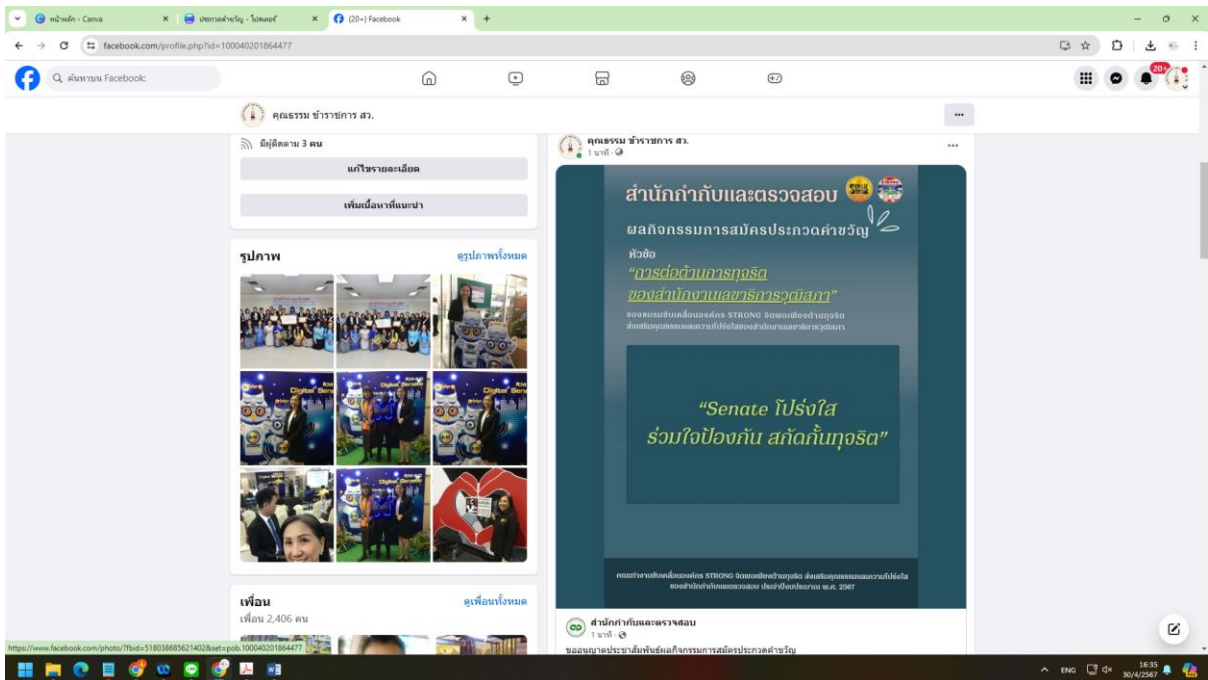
หน้าหลัก - Canva
ประกาศคำขวัญ - ไปสเตอร์
(20+) Facebook
facebook.com/profile.php?id=100040201864477

ค้นหาบน Facebook

คุณธรรม ข้าราชการ สว.

มีผู้ติดตาม 3 คน
แก้ไขรายละเอียด
เพิ่มเนื้อหาที่แนะนำ

รูปภาพ
ดูรูปภาพทั้งหมด

เพื่อน
ดูเพื่อนทั้งหมด
เพื่อน 2,406 คน

คุณธรรม ข้าราชการ สว.
1 นาที

สำนักกำกับและตรวจสอบ
ผลกิจกรรมการสมัครประกวดคำขวัญ
หัวข้อ
"การต่อต้านการทุจริต ของสำนักงานเลขาธิการวุฒิสภา"
ของคณะขับเคลื่อนองค์กร STRONG จิตพอเพียงต้านทุจริต ส่งเสริมคุณธรรมและความโปร่งใสของสำนักงานเลขาธิการวุฒิสภา

"Senate โปร่งใส ร่วมใจป้องกัน สกัดกั้นทุจริต"

คณะทำงานขับเคลื่อนองค์กร STRONG จิตพอเพียงต้านทุจริต ส่งเสริมคุณธรรมและความโปร่งใส ของสำนักกำกับและตรวจสอบ ประจำปีงบประมาณ พ.ศ. 2567

สำนักกำกับและตรวจสอบ
1 นาที
ขออนุญาตประชาสัมพันธ์ผลกิจกรรมการสมัครประกวดคำขวัญ

https://www.facebook.com/photo/?fbid=518038685621402&set=pob.100040201864477

ENG 16:35 30/4/2567